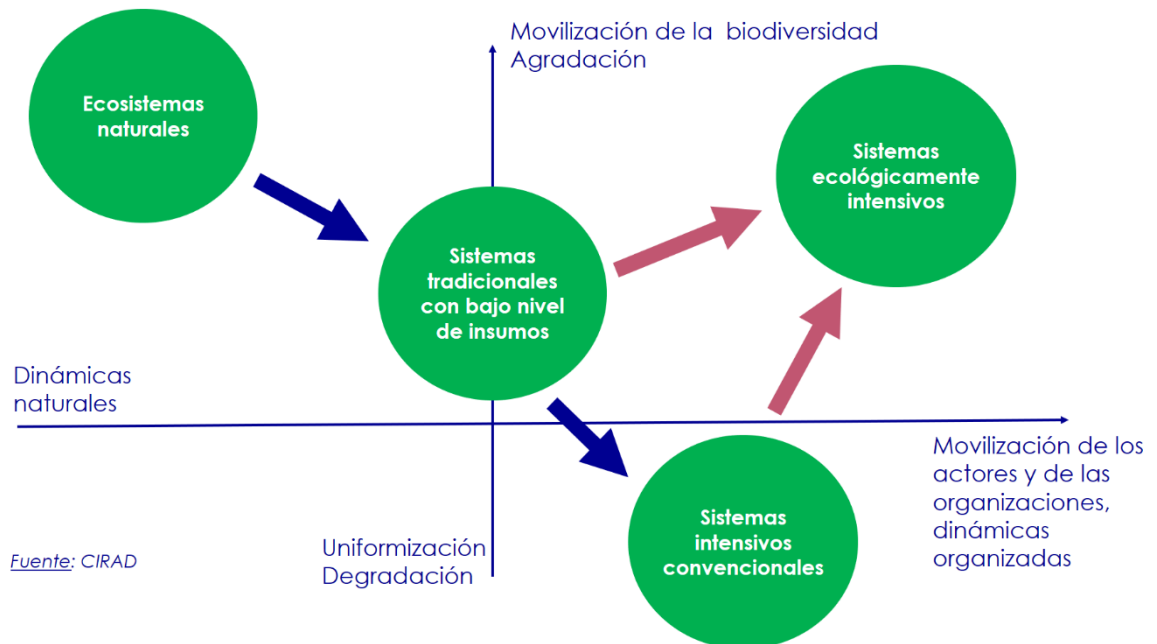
Movilización de la biodiversidad
Agradación

Ecosistemas naturales

Sistemas ecológicamente intensivos

Sistemas tradicionales con bajo nivel de insumos

Dinámicas naturales

Movilización de los actores y de las organizaciones, dinámicas organizadas

Sistemas intensivos convencionales

Uniformización
Degradación

Fuente: CIRAD